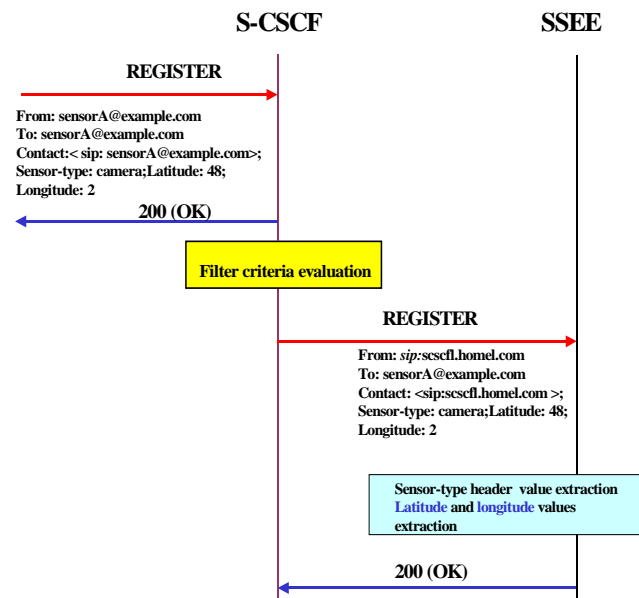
S-CSCF

SSEE

REGISTER

From: sensorA@example.com
To: sensorA@example.com
Contact:< sip: sensorA@example.com>;
Sensor-type: camera;Latitude: 48;
Longitude: 2

200 (OK)

Filter criteria evaluation

REGISTER

From: sip:scscfl.homel.com
To: sensorA@example.com
Contact: <sip:scscfl.homel.com >;
Sensor-type: camera;Latitude: 48;
Longitude: 2

Sensor-type header value extraction
Latitude and longitude values extraction

200 (OK)